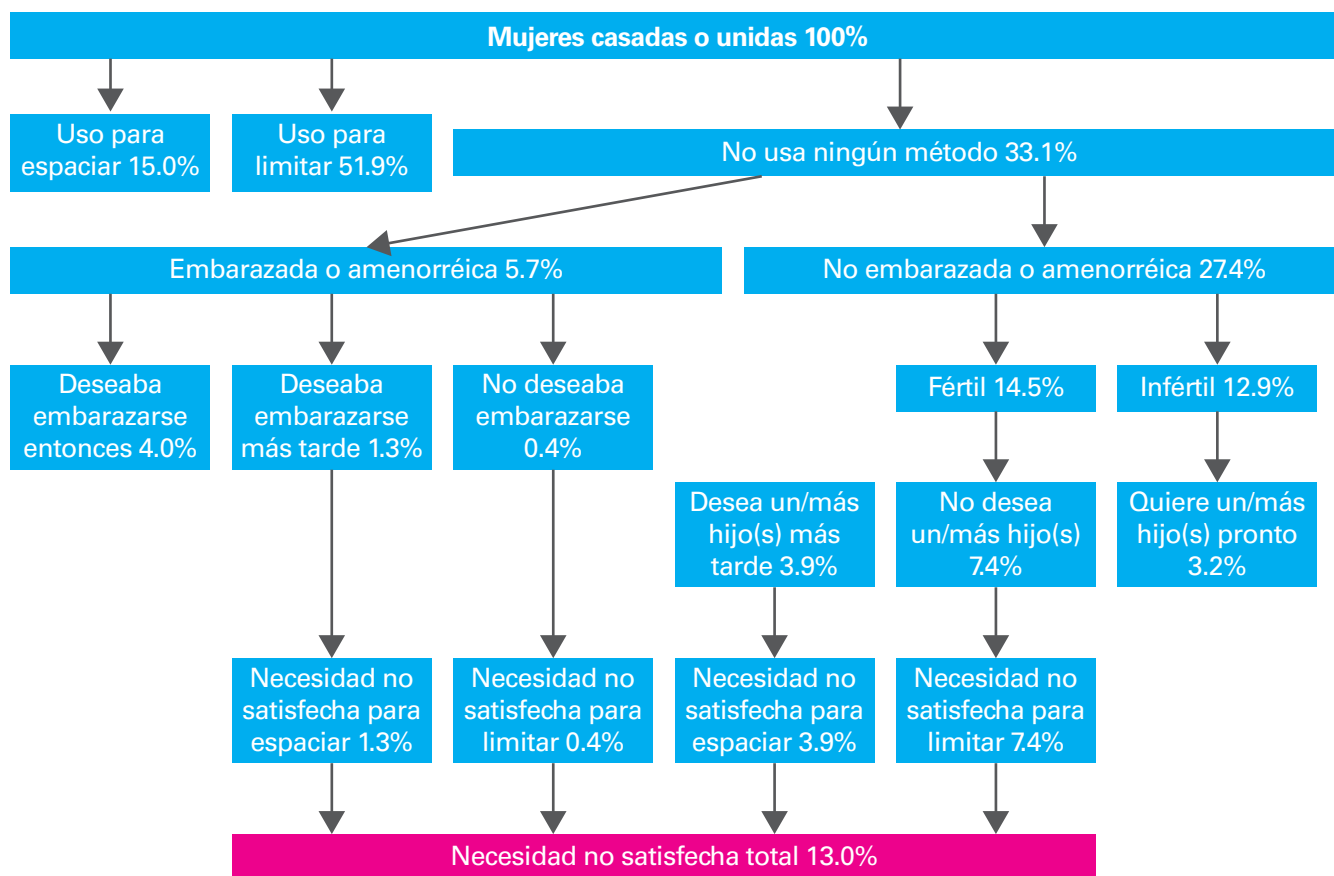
Mujeres casadas o unidas 100%

Uso para espaciar 15.0%

Uso para limitar 51.9%

No usa ningún método 33.1%

Embarazada o amenorréica 5.7%

No embarazada o amenorréica 27.4%

Deseaba embarazarse entonces 4.0%

Deseaba embarazarse más tarde 1.3%

No deseaba embarazarse 0.4%

Fértil 14.5%

Infértil 12.9%

Desea un/más hijo(s) más tarde 3.9%

No desea un/más hijo(s) 7.4%

Quiere un/más hijo(s) pronto 3.2%

Necesidad no satisfecha para espaciar 1.3%

Necesidad no satisfecha para limitar 0.4%

Necesidad no satisfecha para espaciar 3.9%

Necesidad no satisfecha para limitar 7.4%

Necesidad no satisfecha total 13.0%